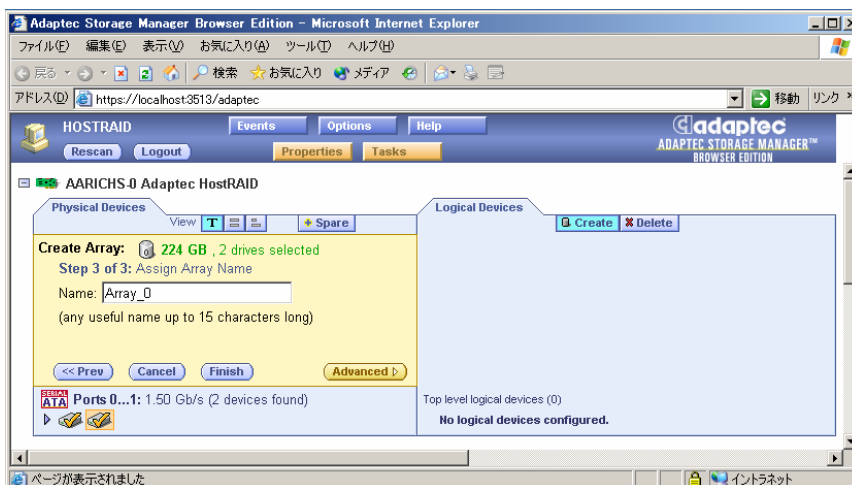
Adaptec Storage Manager Browser Edition - Microsoft Internet Explorer

ファイル(F) 編集(E) 表示(V) お気に入り(A) ツール(T) ヘルプ(H)

戻る 検索 お気に入り メディア

アドレス(D) https://localhost:3513/adaptec

移動 リンク

HOSTRAID

Rescan Logout

Events Options Help

Properties Tasks

adaptec
ADAPTEC STORAGE MANAGER™
BROWSER EDITION

AARICHS-0 Adaptec HostRAID

Physical Devices

View T

+ Spare

Logical Devices

Create Delete

Create Array: 224 GB , 2 drives selected

Step 3 of 3: Assign Array Name

Name: Array_0

(any useful name up to 15 characters long)

<< Prev Cancel Finish Advanced

SERIAL ATA Ports 0...1: 1.50 Gb/s (2 devices found)

Top level logical devices (0)

No logical devices configured.

ページが表示されました

イントラネット